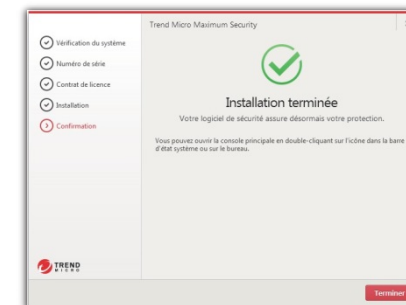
Trend Micro Maximum Security

Vérification du système
Numéro de série
Contrat de licence
Installation
Confirmation

Installation terminée
Votre logiciel de sécurité assure désormais votre protection.

Vous pouvez ouvrir la console principale en double-cliquant sur l'icône dans la barre d'état système ou sur le bureau.

TREND MICRO

Terminer